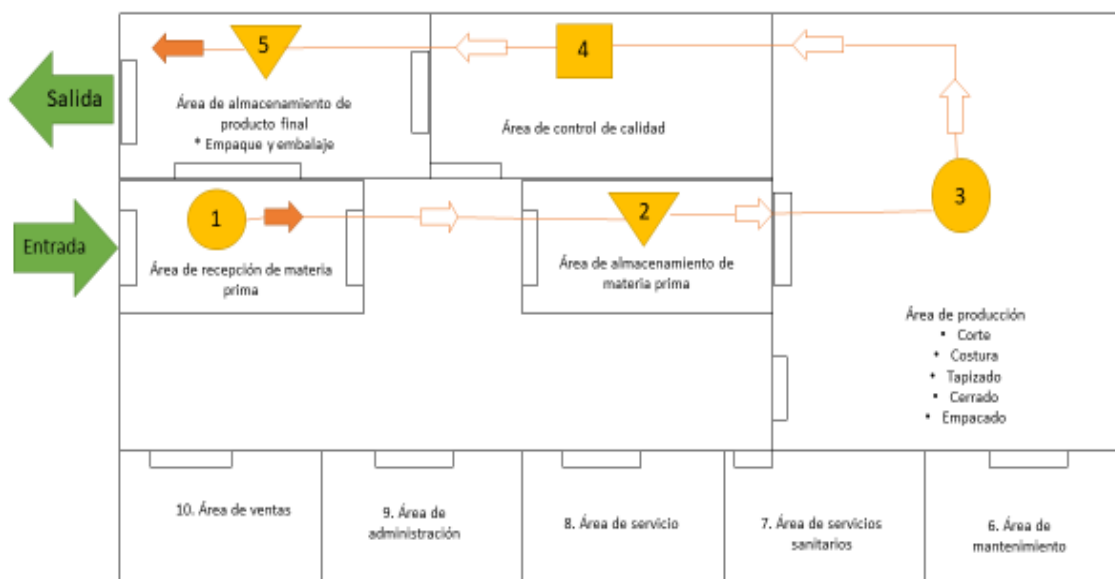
Salida

5

Área de almacenamiento de producto final
* Empaque y embalaje

4

Área de control de calidad

Entrada

1

Área de recepción de materia prima

2

Área de almacenamiento de materia prima

3

Área de producción
• Corte
• Costura
• Tapizado
• Cerrado
• Empacado

10. Área de ventas

9. Área de administración

8. Área de servicio

7. Área de servicios sanitarios

6. Área de mantenimiento